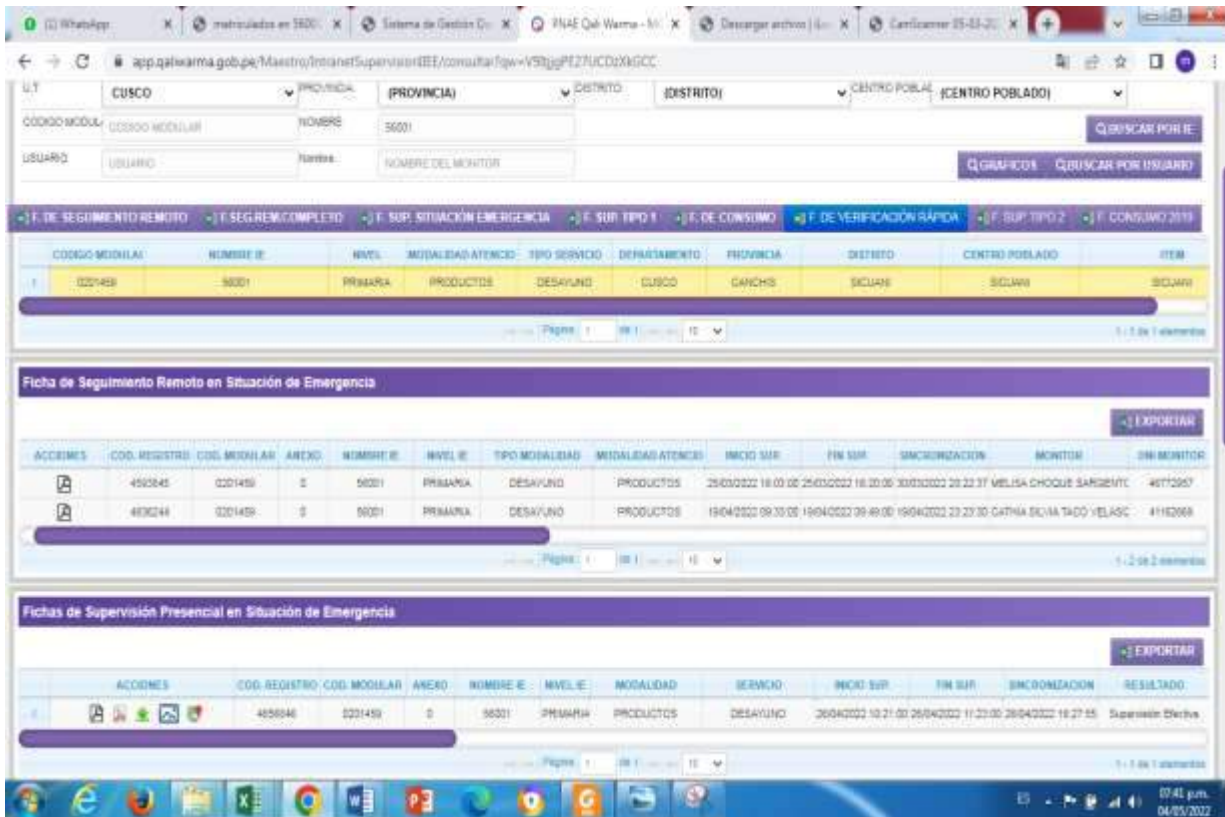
(1) WhatsApp | matriculados en 5600 | Sistema de Gestión | PNAE Qali Warma - M | Descargar archivo | CamScanner 05-03-2

app.qaliwarma.gob.pe/Maestro/IntranetSupervisionIEE/consultar?qw=V9tjgPEZ7UCDzXkGCC

U.T CUSCO PROVINCIA (PROVINCIA) DISTRITO (DISTRITO) CENTRO POBLAC (CENTRO POBLADO)

CODIGO MODULAR CODIGO MODULAR NOMBRE 56001 BUSCAR POR IE

USUARIO USUARIO Nombre NOMBRE DEL MONITOR GRAFICOS BUSCAR POR USUARIO

F. DE SEGUIMIENTO REMOTO | F.SEG.REM.COMPLETO | F. SUP. SITUACIÓN EMERGENCIA | F. SUP. TIPO 1 | F. DE CONSUMO | F. DE VERIFICACIÓN RÁPIDA | F. SUP. TIPO 2 | F. CONSUMO 2019

| | CODIGO MODULAR | NOMBRE IE | NIVEL | MODALIDAD ATENCIO | TIPO SERVICIO | DEPARTAMENTO | PROVINCIA | DISTRITO | CENTRO POBLADO | ITEM |
|---|---|---|---|---|---|---|---|---|---|---|
| 1 | 0201459 | 56001 | PRIMARIA | PRODUCTOS | DESAYUNO | CUSCO | CANCHIS | SICUANI | SICUANI | SICUANI |

Página 1 de 1 10 1 - 1 de 1 elementos

Ficha de Seguimiento Remoto en Situación de Emergencia

EXPORTAR

| ACCIONES | COD. REGISTRO | COD. MODULAR | ANEXO | NOMBRE IE | NIVEL IE | TIPO MODALIDAD | MODALIDAD ATENCIO | INICIO SUP. | FIN SUP. | SINCRONIZACION | MONITOR | DNI MONITOR |
|---|---|---|---|---|---|---|---|---|---|---|---|---|
| | 4593645 | 0201459 | 0 | 56001 | PRIMARIA | DESAYUNO | PRODUCTOS | 25/03/2022 18:03:00 | 25/03/2022 18:20:00 | 30/03/2022 20:22:37 | MELISA CHOQUE SARGENTC | 46773957 |
| | 4636244 | 0201459 | 0 | 56001 | PRIMARIA | DESAYUNO | PRODUCTOS | 19/04/2022 09:33:00 | 19/04/2022 09:49:00 | 19/04/2022 23:23:30 | CATHIA SILVIA TACO VELASC | 41162669 |

Página 1 de 1 10 1 - 2 de 2 elementos

Fichas de Supervisión Presencial en Situación de Emergencia

EXPORTAR

| | ACCIONES | COD. REGISTRO | COD. MODULAR | ANEXO | NOMBRE IE | NIVEL IE | MODALIDAD | SERVICIO | INICIO SUP. | FIN SUP. | SINCRONIZACION | RESULTADO |
|---|---|---|---|---|---|---|---|---|---|---|---|---|
| 1 | | 4656046 | 0201459 | 0 | 56001 | PRIMARIA | PRODUCTOS | DESAYUNO | 26/04/2022 10:21:00 | 26/04/2022 11:23:00 | 26/04/2022 18:27:55 | Supervisión Efectiva |

Página 1 de 1 10 1 - 1 de 1 elementos

07:41 p.m. 04/05/2022